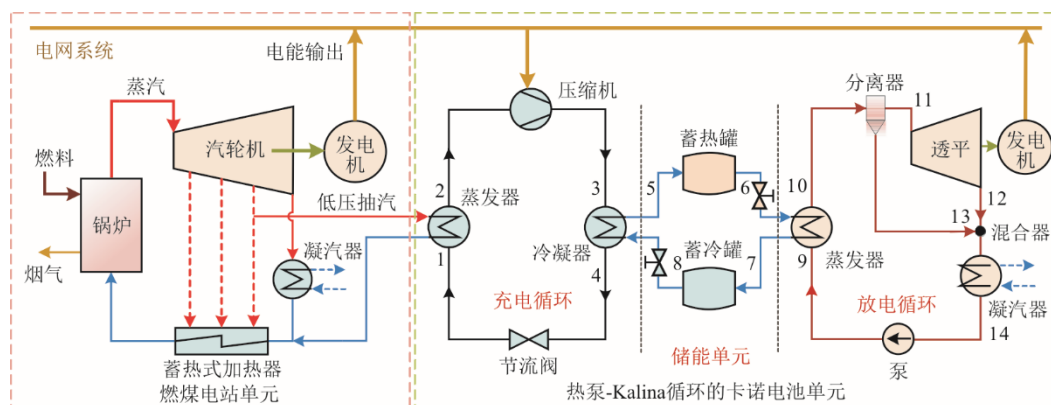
电网系统
电能输出
蒸汽
燃料
汽轮机
发电机
锅炉
烟气
低压抽汽
凝汽器
蓄热式加热器
燃煤电站单元
压缩机
2
蒸发器
1
3
冷凝器
4
充电循环
节流阀
蓄热罐
5
6
蓄冷罐
8
7
储能单元
分离器
11
透平
发电机
10
12
13
混合器
9
蒸发器
凝汽器
放电循环
14
泵
热泵-Kalina循环的卡诺电池单元